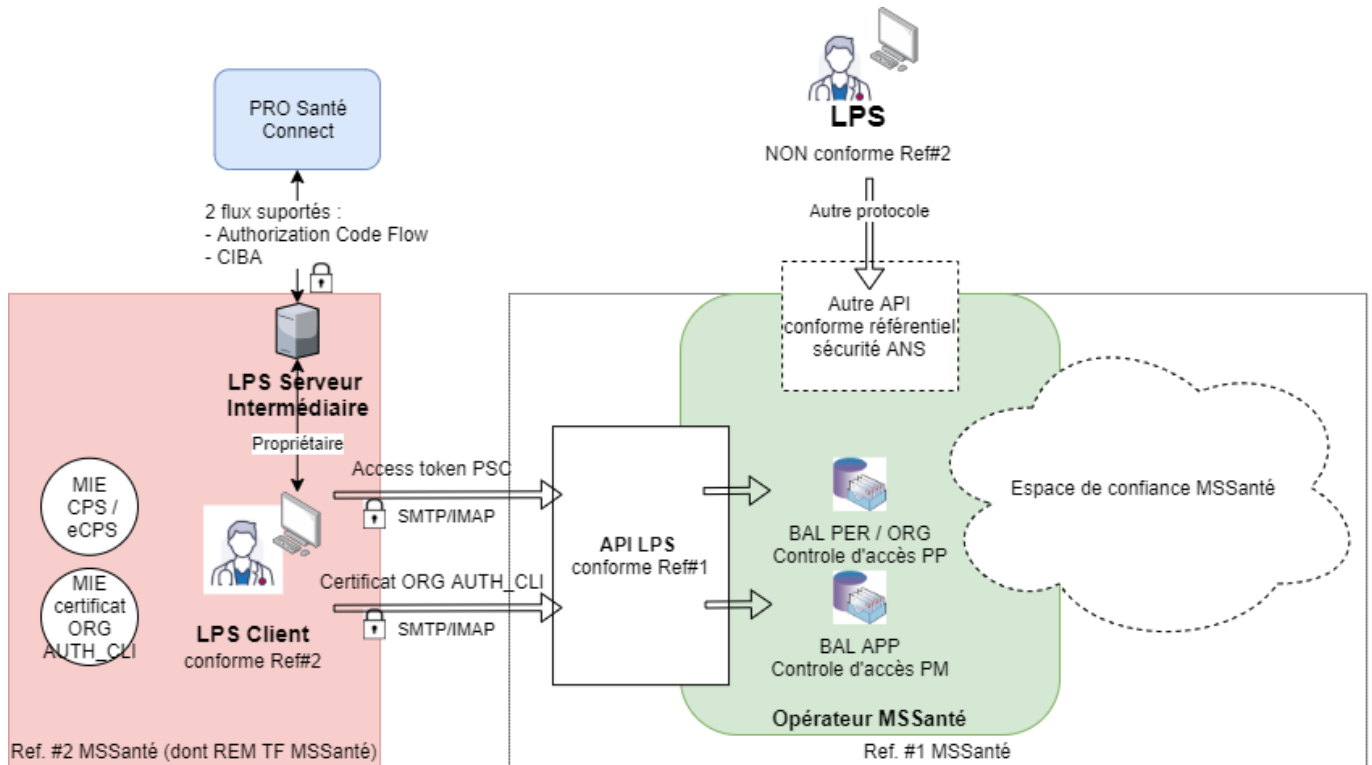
PRO Santé Connect

2 flux suportés :
- Authorization Code Flow
- CIBA

LPS Serveur Intermédiaire

Propriétaire

MIE CPS / eCPS

MIE certificat ORG AUTH_CLI

LPS Client
conforme Ref#2

Ref. #2 MSSanté (dont REM TF MSSanté)

LPS
NON conforme Ref#2

Autre protocole

Autre API conforme référentiel sécurité ANS

Access token PSC

SMTP/IMAP

Certificat ORG AUTH_CLI

SMTP/IMAP

API LPS
conforme Ref#1

BAL PER / ORG
Controle d'accès PP

BAL APP
Controle d'accès PM

Espace de confiance MSSanté

Opérateur MSSanté

Ref. #1 MSSanté